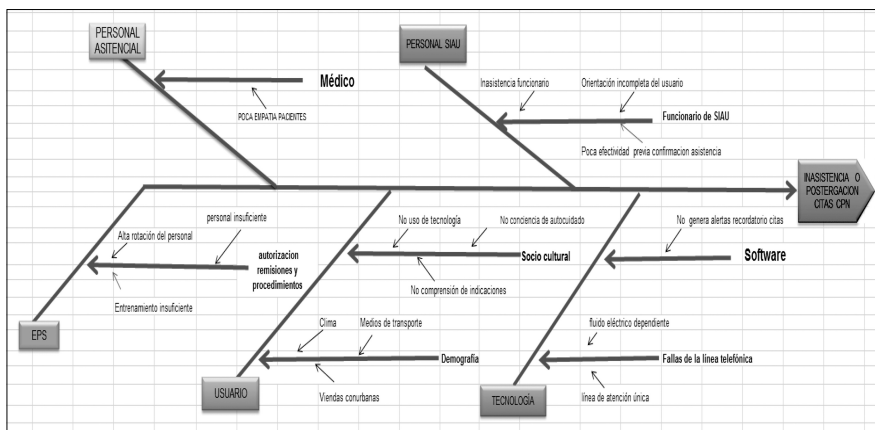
PERSONAL ASITENCIAL

Médico

POCA EMPATIA PACIENTES

PERSONAL SIAU

Inasistencia funcionario

Orientación incompleta del usuario

Funcionario de SIAU

Poca efectividad previa confirmacion asistencia

INASISTENCIA O POSTERGACION CITAS CPN

personal insuficiente

Alta rotación del personal

autorizacion remisiones y procedimientos

Entrenamiento insuficiente

No uso de tecnología

No conciencia de autocuidado

Socio cultural

No comprensión de indicaciones

No genera alertas recordatorio citas

Software

EPS

Clima

Medios de transporte

Demografía

Viendas conurbanas

USUARIO

fluido eléctrico dependiente

Fallas de la línea telefónica

línea de atención única

TECNOLOGÍA